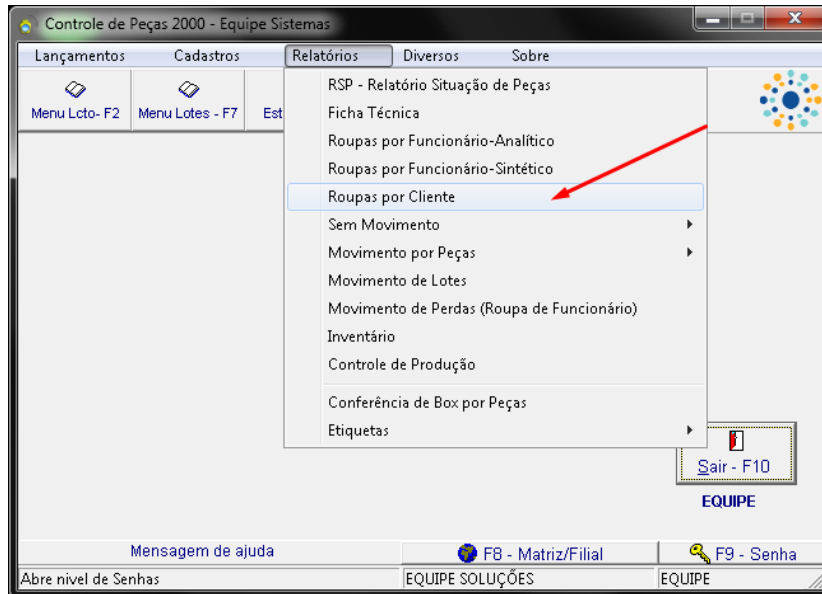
Controle de Peças 2000 - Equipe Sistemas

Lançamentos Cadastros Relatórios Diversos Sobre

Menu Lcto- F2 Menu Lotes - F7 Est

RSP - Relatório Situação de Peças
Ficha Técnica
Roupas por Funcionário-Analítico
Roupas por Funcionário-Sintético
Roupas por Cliente
Sem Movimento
Movimento por Peças
Movimento de Lotes
Movimento de Perdas (Roupa de Funcionário)
Inventário
Controle de Produção
Conferência de Box por Peças
Etiquetas

Sair - F10

EQUIPE

Mensagem de ajuda F8 - Matriz/Filial F9 - Senha

Abre nivel de Senhas EQUIPE SOLUÇÕES EQUIPE